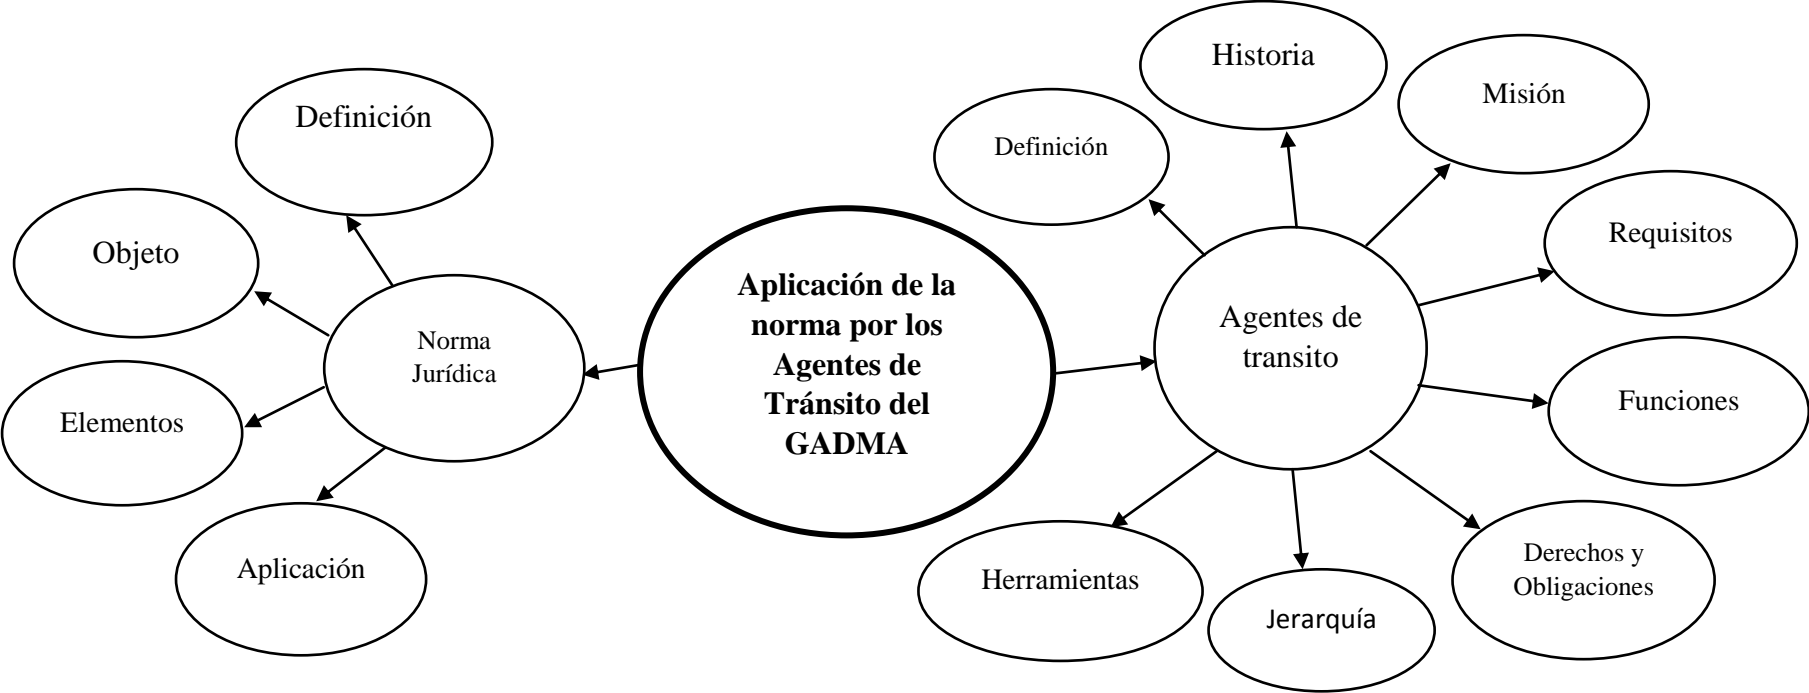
Aplicación de la norma por los Agentes de Tránsito del GADMA

Norma Jurídica

Definición

Objeto

Elementos

Aplicación

Agentes de transito

Definición

Historia

Misión

Requisitos

Funciones

Derechos y Obligaciones

Jerarquía

Herramientas